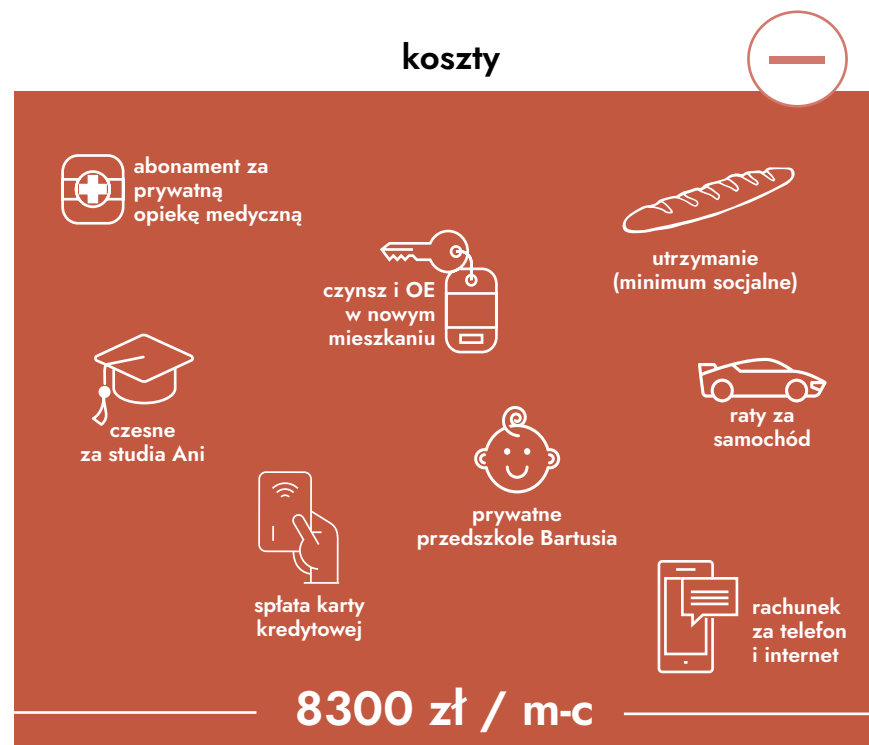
koszty

abonament za prywatną opiekę medyczną

utrzymanie (minimum socjalne)

czynsz i OE w nowym mieszkaniu

czesne za studia Ani

raty za samochód

prywatne przedszkole Bartusia

spłata karty kredytowej

rachunek za telefon i internet

8300 zł / m-c